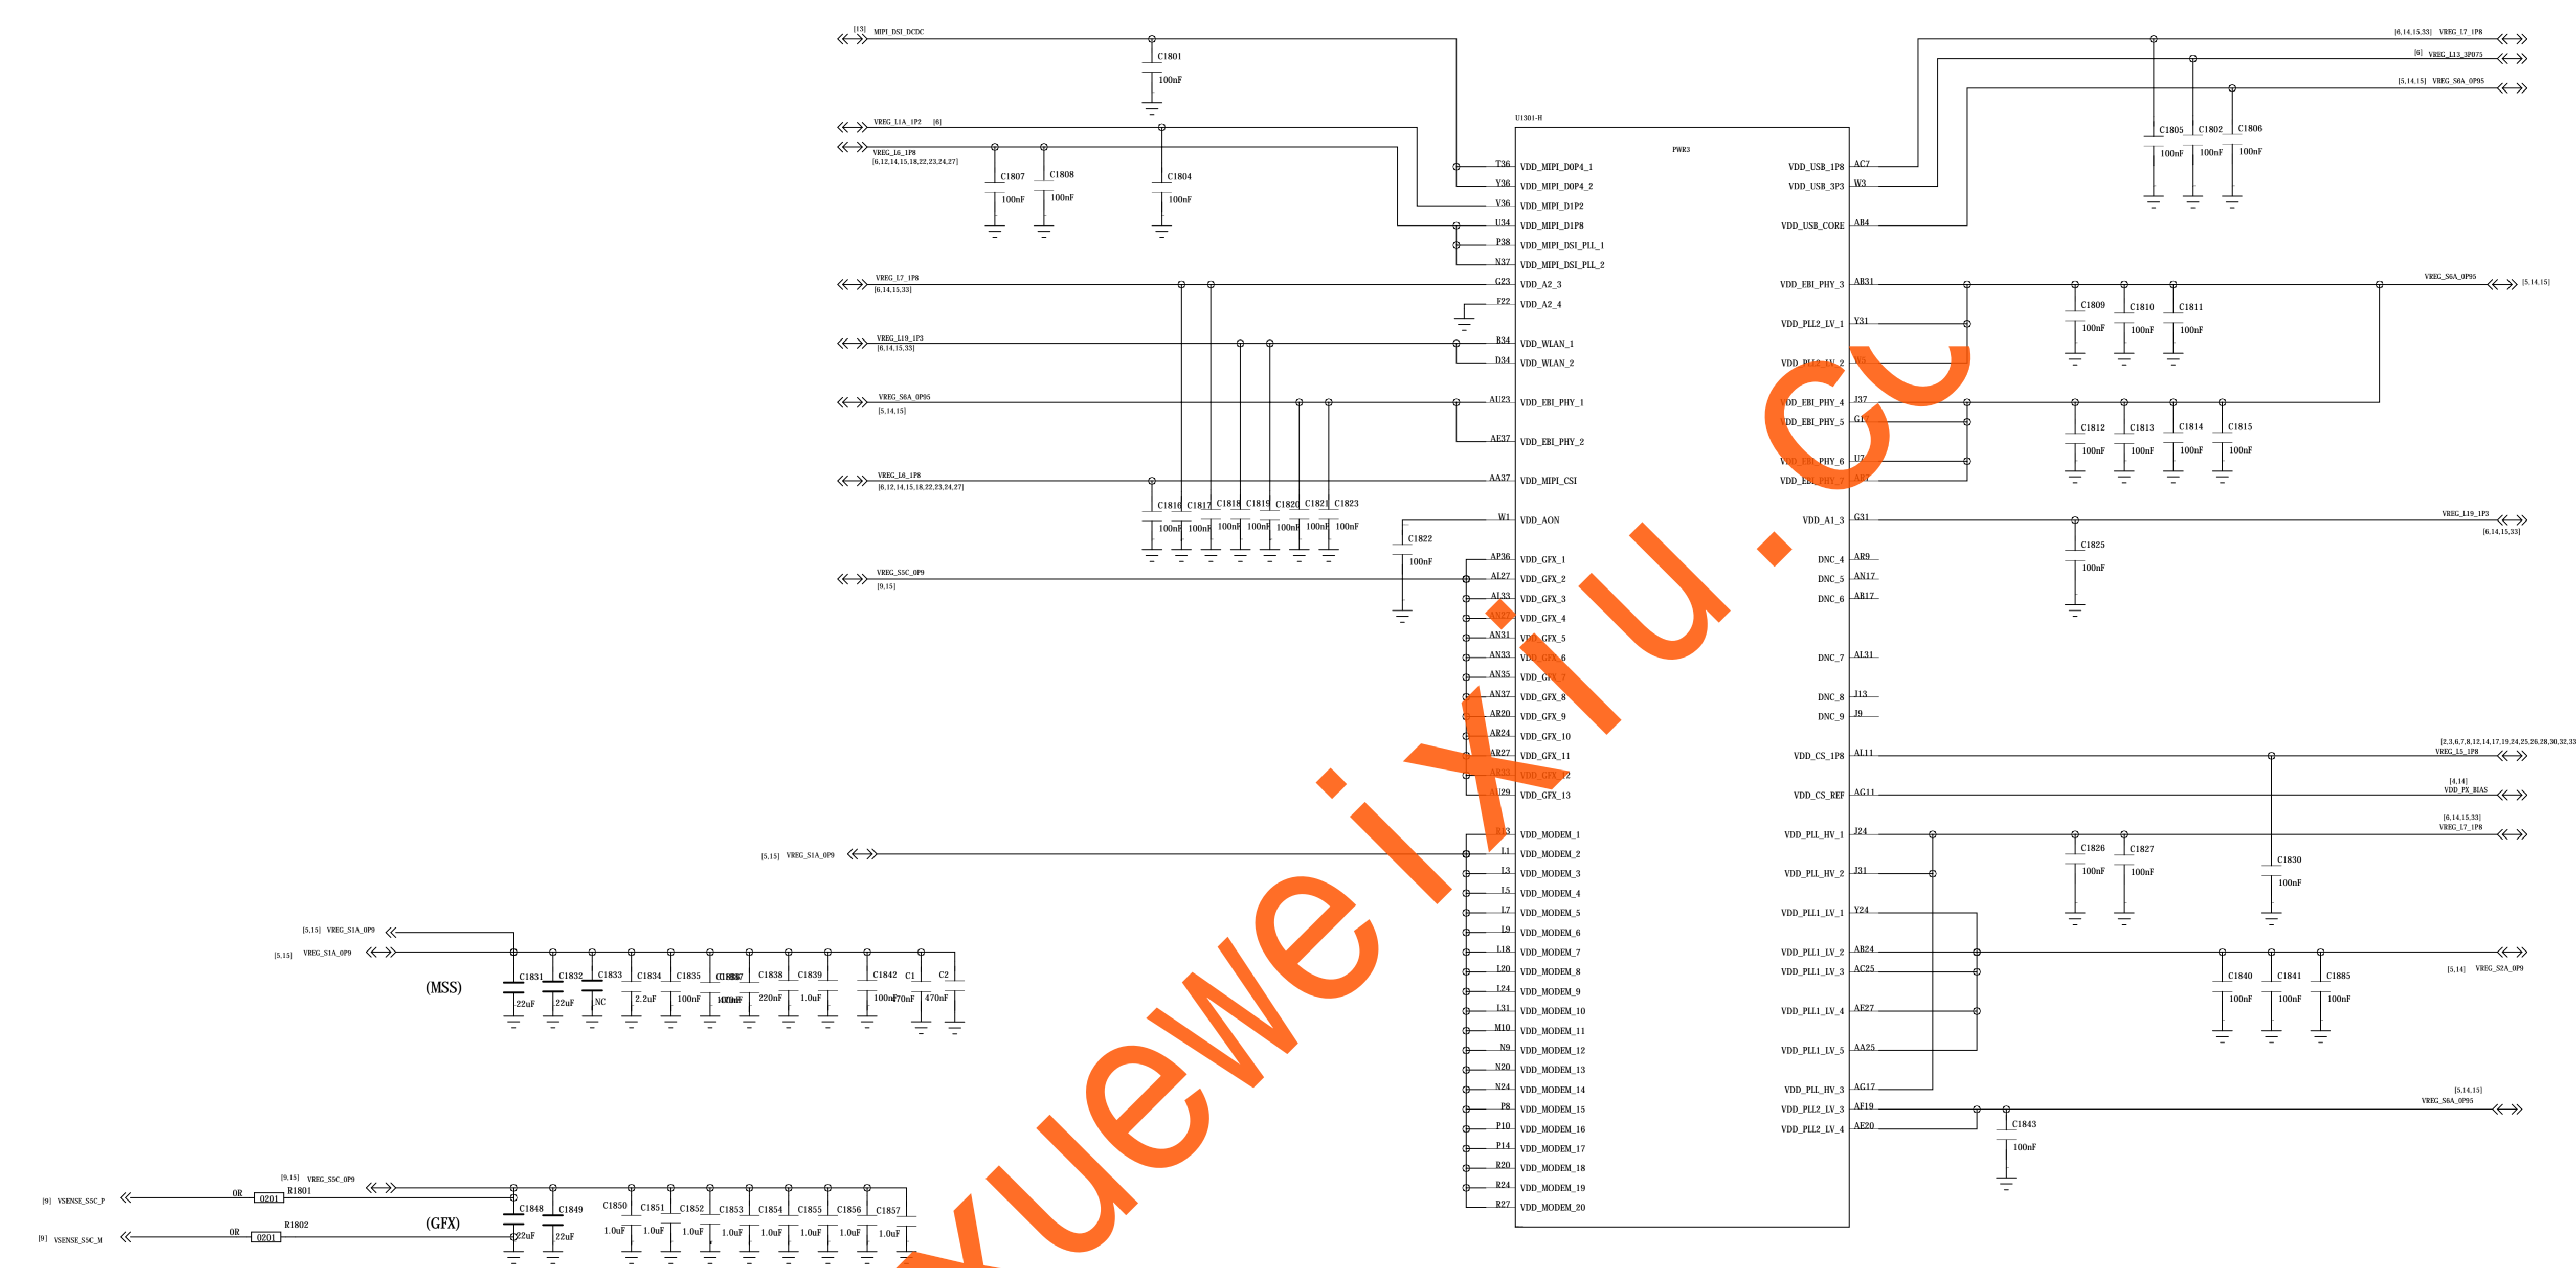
[13] MIPI_DSI_DCDC
C1801
100nF

VREG_L1A_1P2 [6]
VREG_L6_1P8
[6,12,14,15,18,22,23,24,27]
C1807 100nF
C1808 100nF
C1804 100nF

VREG_L7_1P8
[6,14,15,33]
VREG_L19_1P3
[6,14,15,33]
VREG_S6A_0P95
[5,14,15]
VREG_L6_1P8
[6,12,14,15,18,22,23,24,27]
C1816 C1817 C1818 C1819 C1820 C1821 C1823
100nF 100nF 100nF 100nF 100nF 100nF 100nF
C1822
100nF
VREG_S5C_0P9
[9,15]

U1301-H
PWR3

T36 VDD_MIPI_D0P4_1
Y36 VDD_MIPI_D0P4_2
V36 VDD_MIPI_D1P2
U34 VDD_MIPI_D1P8
P38 VDD_MIPI_DSI_PLL_1
N37 VDD_MIPI_DSI_PLL_2
G23 VDD_A2_3
F22 VDD_A2_4
B34 VDD_WLAN_1
D34 VDD_WLAN_2
AU23 VDD_EBI_PHY_1
AE37 VDD_EBI_PHY_2
AA37 VDD_MIPI_CSI
W1 VDD_AON
AP36 VDD_GFX_1
AL27 VDD_GFX_2
AL33 VDD_GFX_3
AN27 VDD_GFX_4
AN31 VDD_GFX_5
AN33 VDD_GFX_6
AN35 VDD_GFX_7
AN37 VDD_GFX_8
AR20 VDD_GFX_9
AR24 VDD_GFX_10
AR27 VDD_GFX_11
AU33 VDD_GFX_12
AU29 VDD_GFX_13
E3 VDD_MODEM_1
L1 VDD_MODEM_2
L3 VDD_MODEM_3
L5 VDD_MODEM_4
L7 VDD_MODEM_5
L9 VDD_MODEM_6
L18 VDD_MODEM_7
L20 VDD_MODEM_8
L24 VDD_MODEM_9
L31 VDD_MODEM_10
M10 VDD_MODEM_11
N9 VDD_MODEM_12
N20 VDD_MODEM_13
N24 VDD_MODEM_14
P8 VDD_MODEM_15
P10 VDD_MODEM_16
P14 VDD_MODEM_17
R20 VDD_MODEM_18
R24 VDD_MODEM_19
R27 VDD_MODEM_20

VDD_USB_1P8 AC7
VDD_USB_3P3 W3
VDD_USB_CORE AB4
VDD_EBI_PHY_3 AB31
VDD_PLL2_LV_1 Y31
VDD_PLL2_LV_2 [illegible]
VDD_EBI_PHY_4 J37
VDD_EBI_PHY_5 G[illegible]
VDD_EBI_PHY_6 U7
VDD_EBI_PHY_7 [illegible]
VDD_A1_3 G31
DNC_4 AR9
DNC_5 AN17
DNC_6 AR17
DNC_7 AL31
DNC_8 J13
DNC_9 J9
VDD_CS_1P8 AL11
VDD_CS_REF AG11
VDD_PLL_HV_1 J24
VDD_PLL_HV_2 J31
VDD_PLL1_LV_1 Y24
VDD_PLL1_LV_2 AB24
VDD_PLL1_LV_3 AC25
VDD_PLL1_LV_4 AE27
VDD_PLL1_LV_5 AA25
VDD_PLL_HV_3 AG17
VDD_PLL2_LV_3 AF19
VDD_PLL2_LV_4 AE20

[6,14,15,33] VREG_L7_1P8
[6] VREG_L13_3P075
[5,14,15] VREG_S6A_0P95
C1805 C1802 C1806
100nF 100nF 100nF
C1809 C1810 C1811
100nF 100nF 100nF
VREG_S6A_0P95 [5,14,15]
C1812 C1813 C1814 C1815
100nF 100nF 100nF 100nF
VREG_L19_1P3
[6,14,15,33]
C1825
100nF
[2,3,6,7,8,12,14,17,19,24,25,26,28,30,32,33
VREG_L5_1P8
[4,14]
VDD_PX_BIAS
[6,14,15,33]
VREG_L7_1P8
C1826 C1827 C1830
100nF 100nF 100nF
C1840 C1841 C1885
100nF 100nF 100nF
[5,14] VREG_S2A_0P9
[5,14,15]
VREG_S6A_0P95
C1843
100nF

[5,15] VREG_S1A_0P9
[5,15] VREG_S1A_0P9
[5,15] VREG_S1A_0P9
(MSS)
C1831 C1832 C1833 C1834 C1835 C1836 C1837 C1838 C1839 C1842 C1 C2
22uF 22uF NC 2.2uF 100nF 100nF 470nF 220nF 1.0uF 100nF 470nF 470nF

[9,15] VREG_S5C_0P9
[9] VSENSE_S5C_P
0R 0201 R1801
R1802
[9] VSENSE_S5C_M
0R 0201
(GFX)
C1848 C1849 C1850 C1851 C1852 C1853 C1854 C1855 C1856 C1857
22uF 22uF 1.0uF 1.0uF 1.0uF 1.0uF 1.0uF 1.0uF 1.0uF 1.0uF

xueweixiu.cc